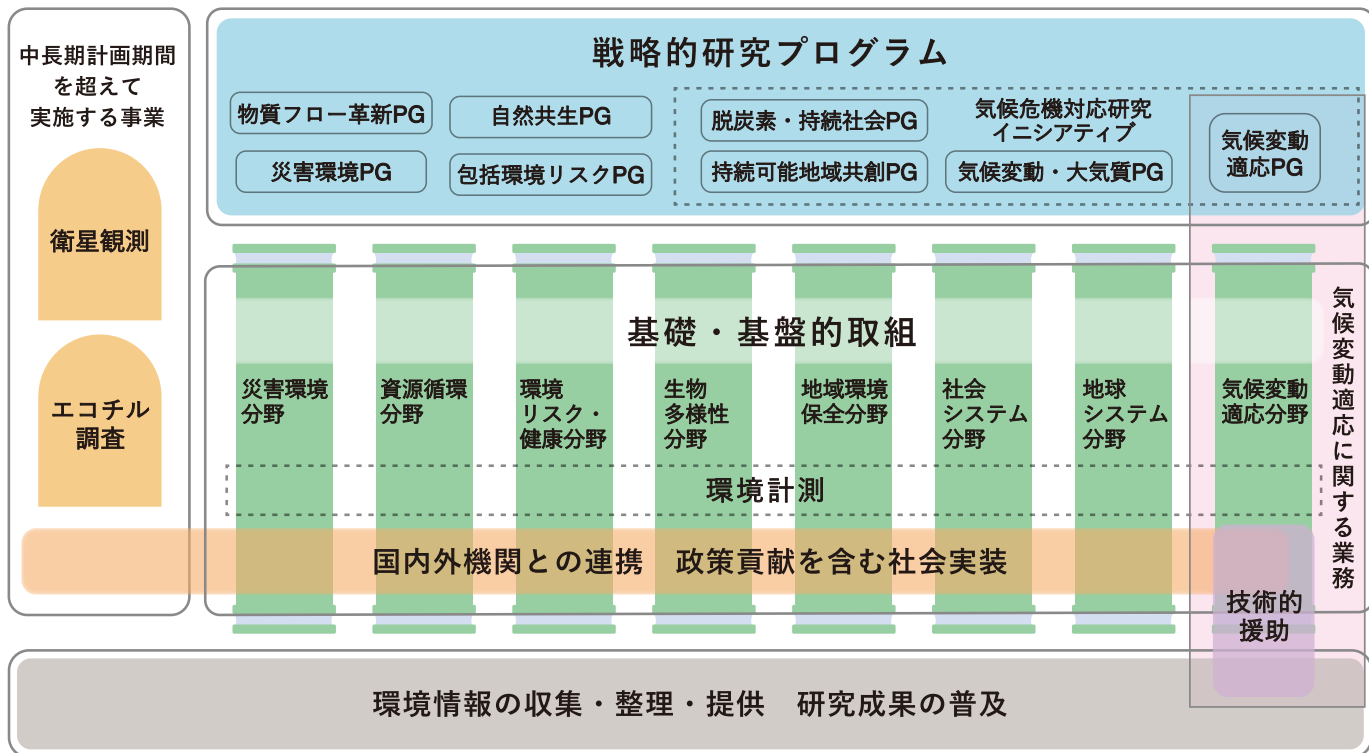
中長期計画期間を超えて実施する事業

衛星観測

エコチル調査

戦略的研究プログラム

物質フロー革新PG

自然共生PG

災害環境PG

包括環境リスクPG

脱炭素・持続社会PG

気候危機対応研究イニシアティブ

持続可能地域共創PG

気候変動・大気質PG

気候変動適応PG

基礎・基盤的取組

災害環境分野

資源循環分野

環境リスク・健康分野

生物多様性分野

地域環境保全分野

社会システム分野

地球システム分野

気候変動適応分野

気候変動適応に関する業務

環境計測

国内外機関との連携　政策貢献を含む社会実装

技術的援助

環境情報の収集・整理・提供　研究成果の普及